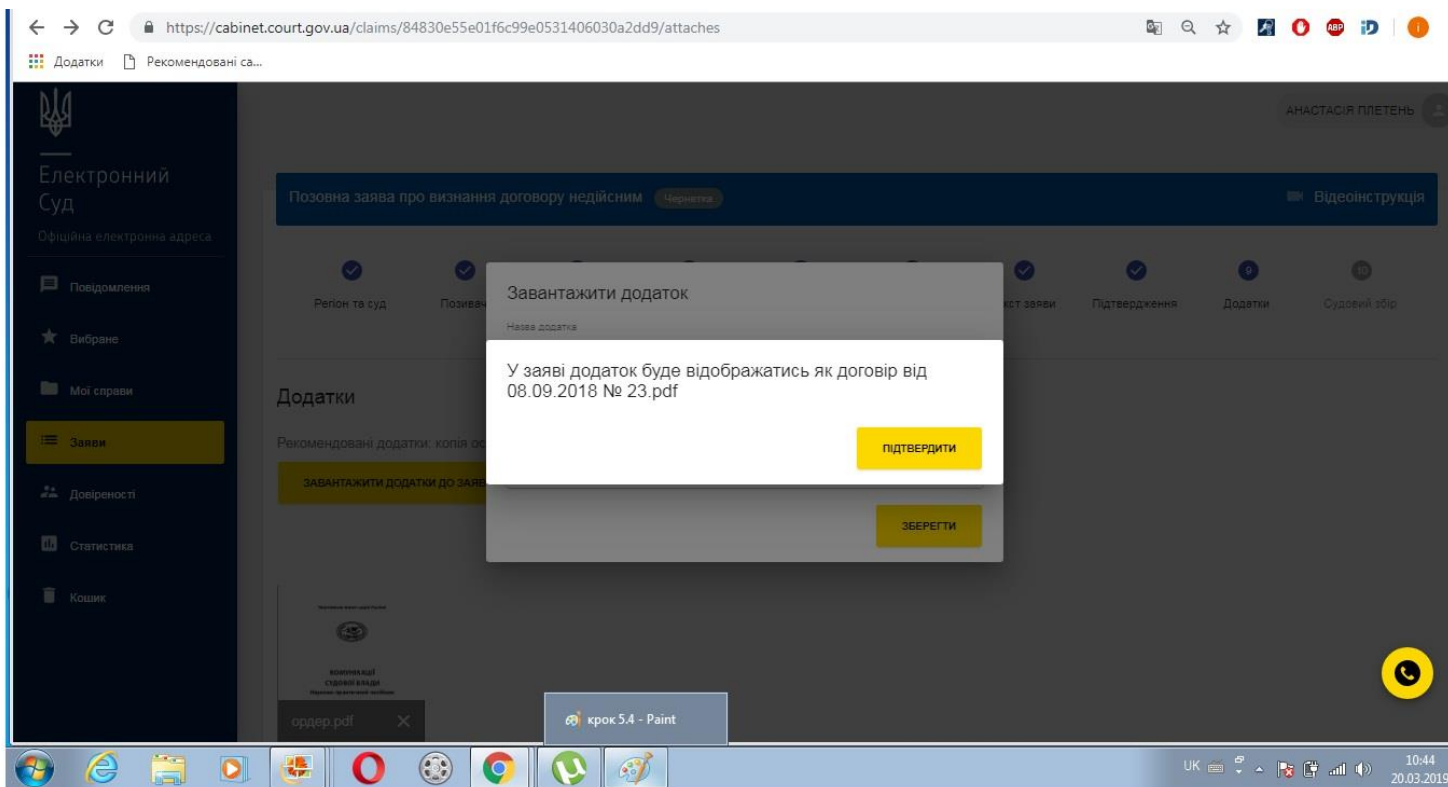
https://cabinet.court.gov.ua/claims/84830e55e01f6c99e0531406030a2dd9/attaches

Додатки Рекомендовані са...

АНАСТАСІЯ ПЛЕТЕНЬ

Електронний Суд
Офіційна електронна адреса

Повідомлення
Вибране
Мої справи
Заяви
Довіреності
Статистика
Кошик

Позовна заява про визнання договору недійсним Чернетка

Відеоінструкція

Регіон та суд
Позивач
кст заяви
Підтвердження
9
Додатки
10
Судовий збір

Додатки

Рекомендовані додатки: копія ос

ЗАВАНТАЖИТИ ДОДАТКИ ДО ЗАЯВ

Завантажити додаток

Назва додатка

У заяві додаток буде відображатись як договір від 08.09.2018 № 23.pdf

ПІДТВЕРДИТИ

ЗБЕРЕГТИ

КОМУНІКАЦІЇ СУДОВОЇ ВЛАДИ

ордер.pdf

крок 5.4 - Paint

UK

10:44
20.03.2019